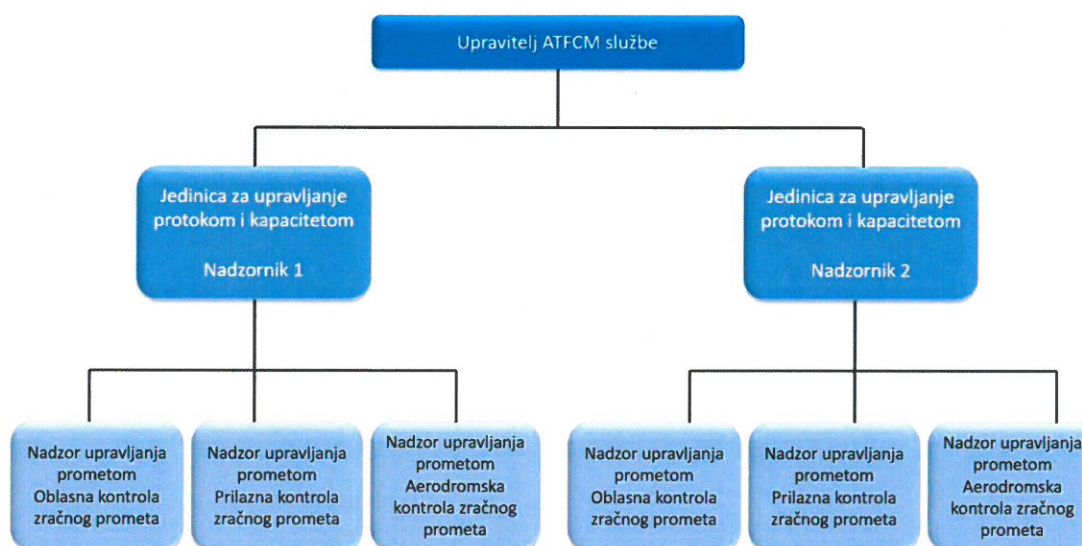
Upravitelj ATFCM službe

Jedinica za upravljanje protokom i kapacitetom

Nadzornik 1

Jedinica za upravljanje protokom i kapacitetom

Nadzornik 2

Nadzor upravljanja prometom Oblasna kontrola zračnog prometa

Nadzor upravljanja prometom Prilazna kontrola zračnog prometa

Nadzor upravljanja prometom Aerodromska kontrola zračnog prometa

Nadzor upravljanja prometom Oblasna kontrola zračnog prometa

Nadzor upravljanja prometom Prilazna kontrola zračnog prometa

Nadzor upravljanja prometom Aerodromska kontrola zračnog prometa